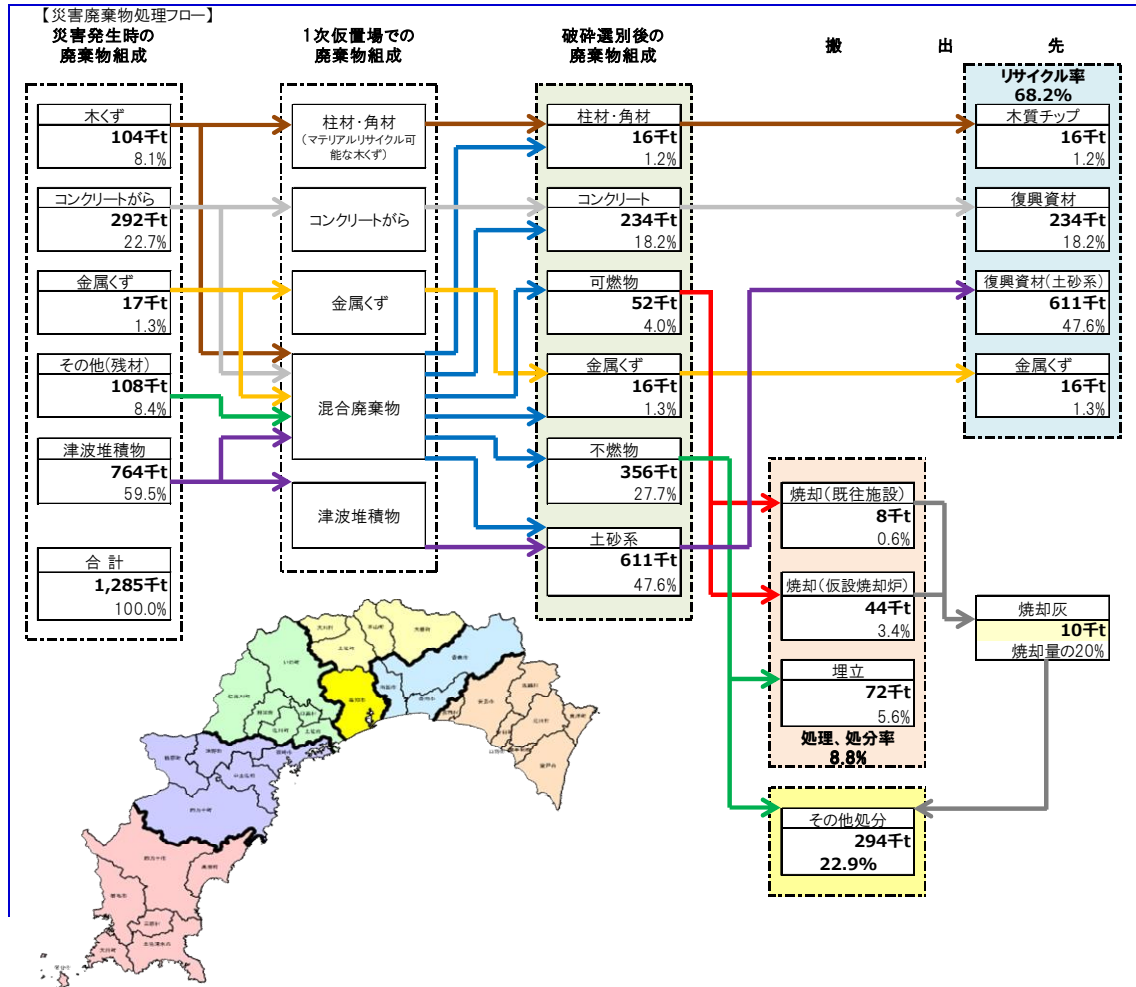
【災害廃棄物処理フロー】

災害発生時の廃棄物組成

木くず
104千t
8.1%

コンクリートがら
292千t
22.7%

金属くず
17千t
1.3%

その他(残材)
108千t
8.4%

津波堆積物
764千t
59.5%

合 計
1,285千t
100.0%

1次仮置場での廃棄物組成

柱材・角材
(マテリアルリサイクル可能な木くず)

コンクリートがら

金属くず

混合廃棄物

津波堆積物

破砕選別後の廃棄物組成

柱材・角材
16千t
1.2%

コンクリート
234千t
18.2%

可燃物
52千t
4.0%

金属くず
16千t
1.3%

不燃物
356千t
27.7%

土砂系
611千t
47.6%

搬 出 先

リサイクル率
68.2%

木質チップ
16千t
1.2%

復興資材
234千t
18.2%

復興資材(土砂系)
611千t
47.6%

金属くず
16千t
1.3%

焼却(既往施設)
8千t
0.6%

焼却(仮設焼却炉)
44千t
3.4%

埋立
72千t
5.6%

処理、処分率
8.8%

焼却灰
10千t
焼却量の20%

その他処分
294千t
22.9%